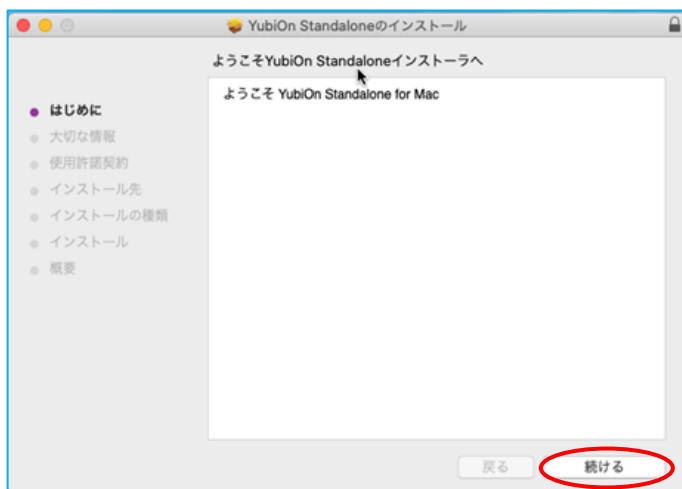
YubiOn Standaloneのインストール

ようこそYubiOn Standaloneインストーラへ

はじめに
大切な情報
使用許諾契約
インストール先
インストールの種類
インストール
概要

ようこそ YubiOn Standalone for Mac

戻る
続ける